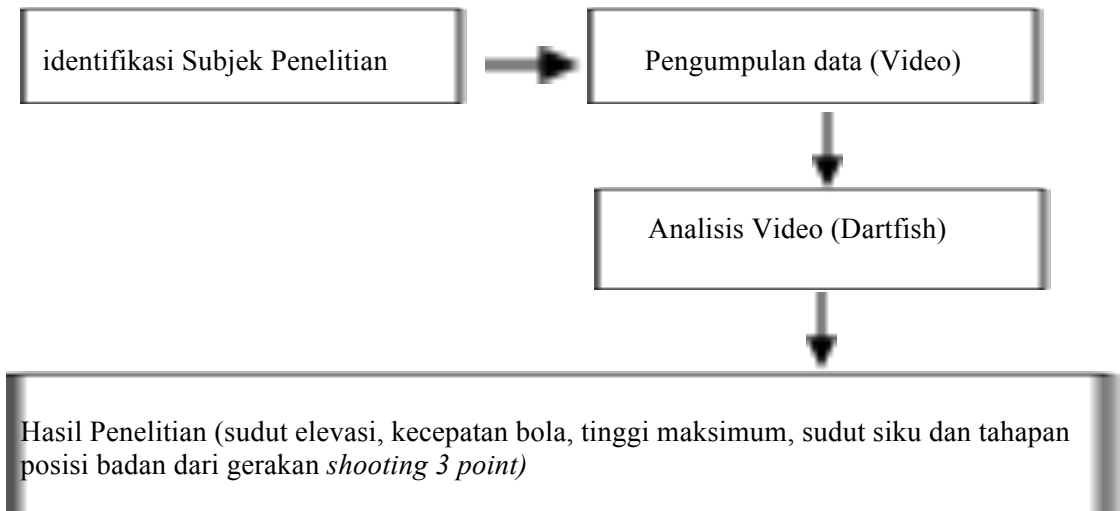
identifikasi Subjek Penelitian

Pengumpulan data (Video)

Analisis Video (Dartfish)

Hasil Penelitian (sudut elevasi, kecepatan bola, tinggi maksimum, sudut siku dan tahapan posisi badan dari gerakan *shooting 3 point)*